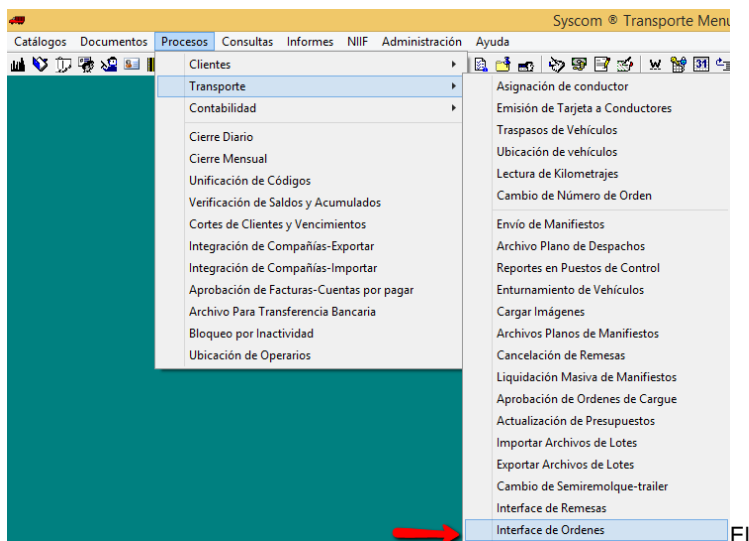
Syscom ® Transporte Menu

Catálogos Documentos Procesos Consultas Informes NIIF Administración Ayuda

Clientes
Transporte
Contabilidad

Cierre Diario
Cierre Mensual
Unificación de Códigos
Verificación de Saldos y Acumulados
Cortes de Clientes y Vencimientos
Integración de Compañías-Exportar
Integración de Compañías-Importar
Aprobación de Facturas-Cuentas por pagar
Archivo Para Transferencia Bancaria
Bloqueo por Inactividad
Ubicación de Operarios

Asignación de conductor
Emisión de Tarjeta a Conductores
Traspasos de Vehículos
Ubicación de vehículos
Lectura de Kilometrajes
Cambio de Número de Orden

Envío de Manifiestos
Archivo Plano de Despachos
Reportes en Puestos de Control
Enturnamiento de Vehículos
Cargar Imágenes
Archivos Planos de Manifiestos
Cancelación de Remesas
Liquidación Masiva de Manifiestos
Aprobación de Ordenes de Cargue
Actualización de Presupuestos
Importar Archivos de Lotes
Exportar Archivos de Lotes
Cambio de Semiremolque-trailer
Interface de Remesas
Interface de Ordenes

El